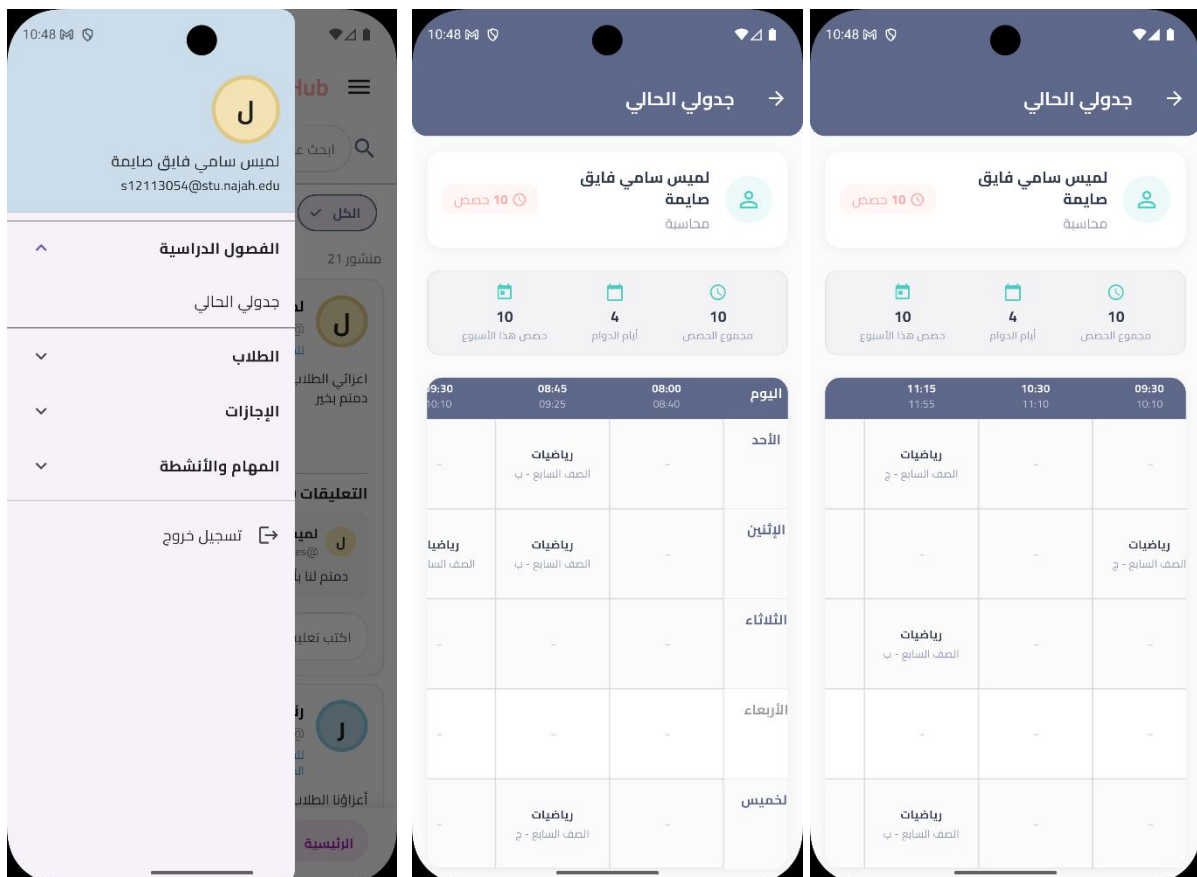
10:48

ل
لميس سامي فايق صايمة
s12113054@stu.najah.edu

الفصول الدراسية
جدولي الحالي
الطلاب
الإجازات
المهام والأنشطة
تسجيل خروج

Hub
ابحث ع
الكل
منشور 21
ل
اعزائي الطلاب
دمتم بخير
التعليقات
لمي
es@
دمتم لنا بأ
اكتب تعلي
ر
أعزاؤنا الطلاب
الرئيسية

10:48
جدولي الحالي
لميس سامي فايق صايمة
محاسبة
10 حصص
10
مجموع الحصص
4
أيام الدوام
10
حصص هذا الأسبوع

| اليوم | 08:00 08:40 | 08:45 09:25 | 9:30 10:10 |
|---|---|---|---|
| الأحد | - | رياضيات الصف السابع - ب | - |
| الإثنين | - | رياضيات الصف السابع - ب | رياضيا الصف السا |
| الثلاثاء | - | - | - |
| الأربعاء | - | - | - |
| الخميس | - | رياضيات الصف السابع - ج | - |

10:48
جدولي الحالي
لميس سامي فايق صايمة
محاسبة
10 حصص
10
مجموع الحصص
4
أيام الدوام
10
حصص هذا الأسبوع

| 09:30 10:10 | 10:30 11:10 | 11:15 11:55 |
|---|---|---|
| - | - | رياضيات الصف السابع - ج |
| رياضيات الصف السابع - ج | - | - |
| - | - | رياضيات الصف السابع - ب |
| - | - | - |
| - | - | رياضيات الصف السابع - ب |